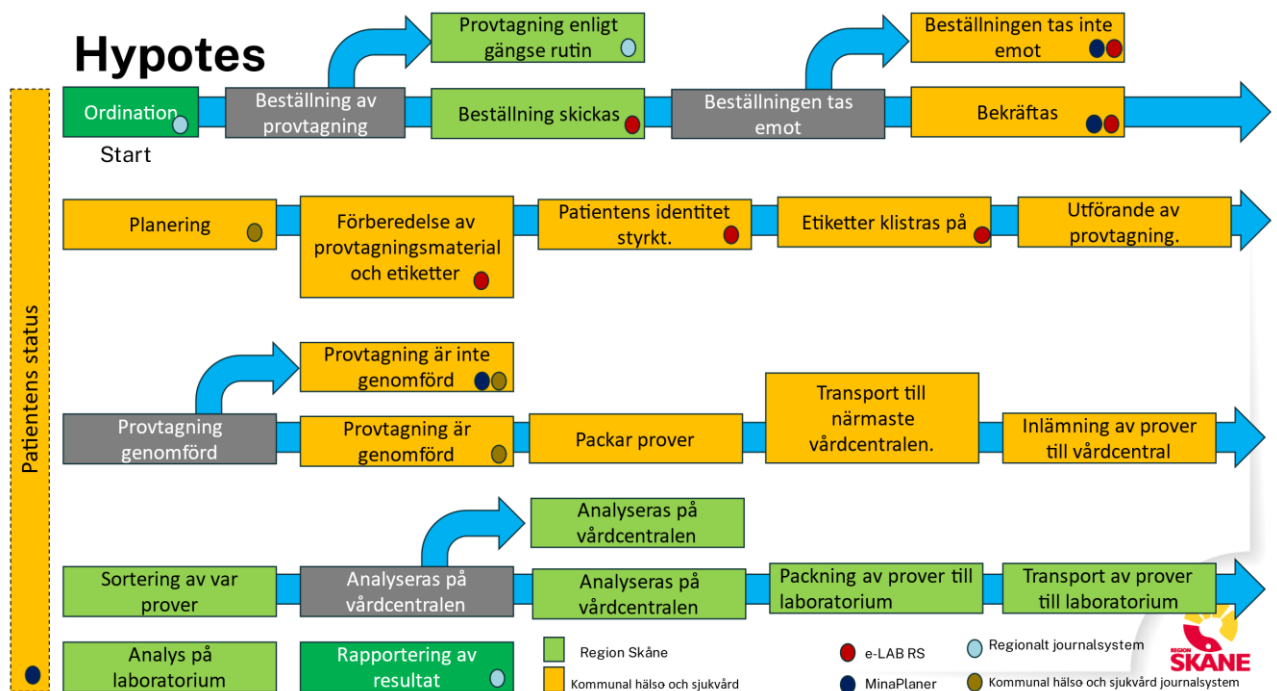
Hypotes

Patientens status

Ordination
Start

Beställning av provtagning

Provtagning enligt gängse rutin

Beställning skickas

Beställningen tas emot

Beställningen tas inte emot

Bekräftas

Planering

Förberedelse av provtagningsmaterial och etiketter

Patientens identitet styrkt.

Etiketter klistras på

Utförande av provtagning.

Provtagning genomförd

Provtagning är inte genomförd

Provtagning är genomförd

Packar prover

Transport till närmaste vårdcentralen.

Inlämning av prover till vårdcentral

Sortering av var prover

Analyseras på vårdcentralen

Analyseras på vårdcentralen

Analyseras på vårdcentralen

Packning av prover till laboratorium

Transport av prover till laboratorium

Analys på laboratorium

Rapportering av resultat

Region Skåne
Kommunal hälso och sjukvård
e-LAB RS
MinaPlaner
Regionalt journalsystem
Kommunal hälso och sjukvård journalsystem

REGION SKÅNE